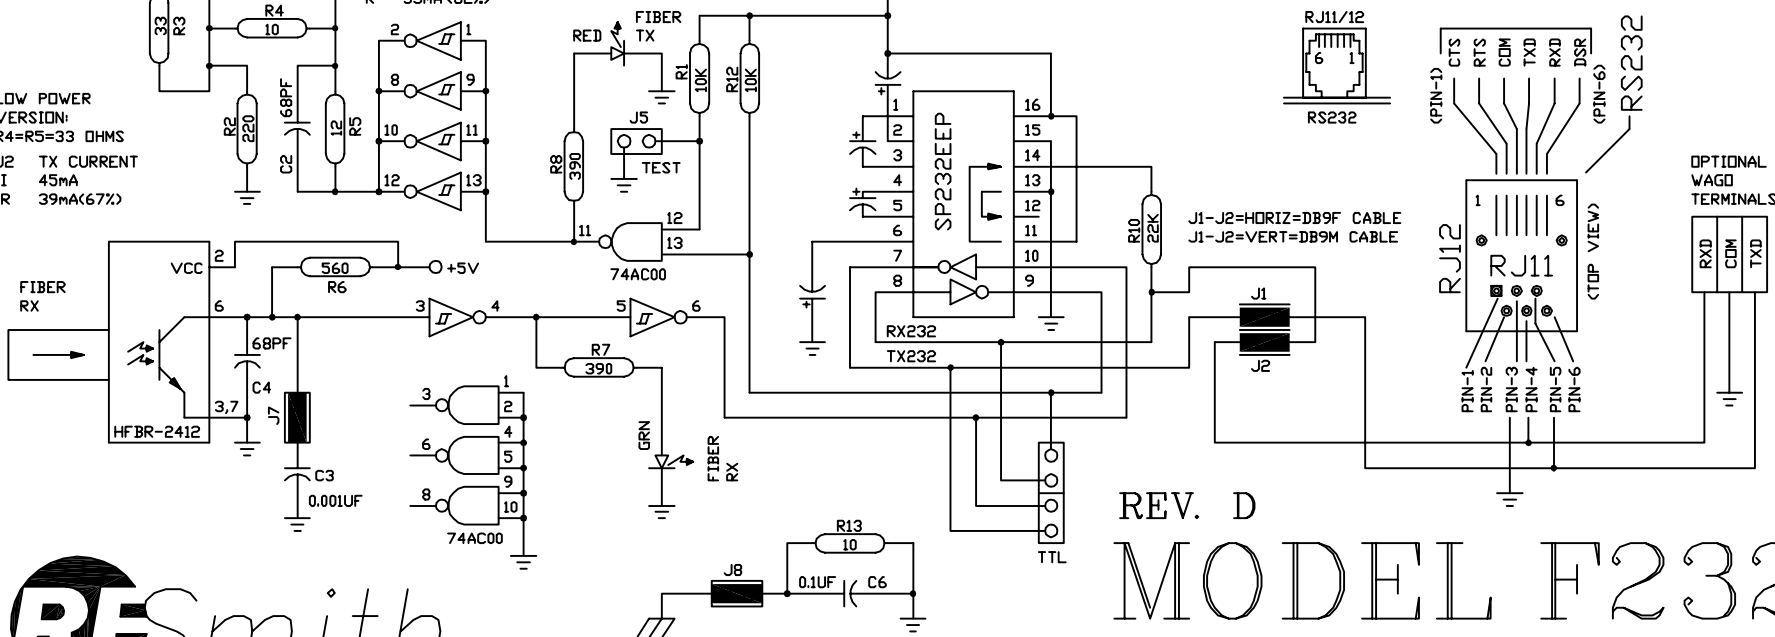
33
R3
R4
10
R2
220
68PF
C2
R5
LOW POWER VERSION:
R4=R5=33 OHMS
J2 TX CURRENT
I 45mA
R 39mA(67%)
2
1
8
9
10
11
12
13
RED
FIBER TX
R1
10K
R12
10K
J5
TEST
R8
390
11
12
13
74AC00
1
2
3
4
5
6
7
8
16
15
14
13
12
11
10
9
SP232EEP
RX232
TX232
R10
22K
J1-J2=HORIZ=DB9F CABLE
J1-J2=VERT=DB9M CABLE
J1
J2
RJ11/12
6 1
RS232
(PIN-1)
CTS
RTS
COM
TXD
RXD
DSR
(PIN-6)
RS232
1
6
RJ12
RJ11
(TOP VIEW)
PIN-1
PIN-2
PIN-3
PIN-4
PIN-5
PIN-6
OPTIONAL WAGO TERMINALS
RXD
COM
TXD
FIBER RX
VCC
2
+5V
560
R6
6
68PF
C4
3,7
HFBR-2412
J7
C3
0.001UF
3
4
5
6
R7
390
GRN
FIBER RX
3
1
2
6
4
5
8
9
10
74AC00
TTL
REV. D
MODEL F232
R13
10
J8
0.1UF
C6
RESmith